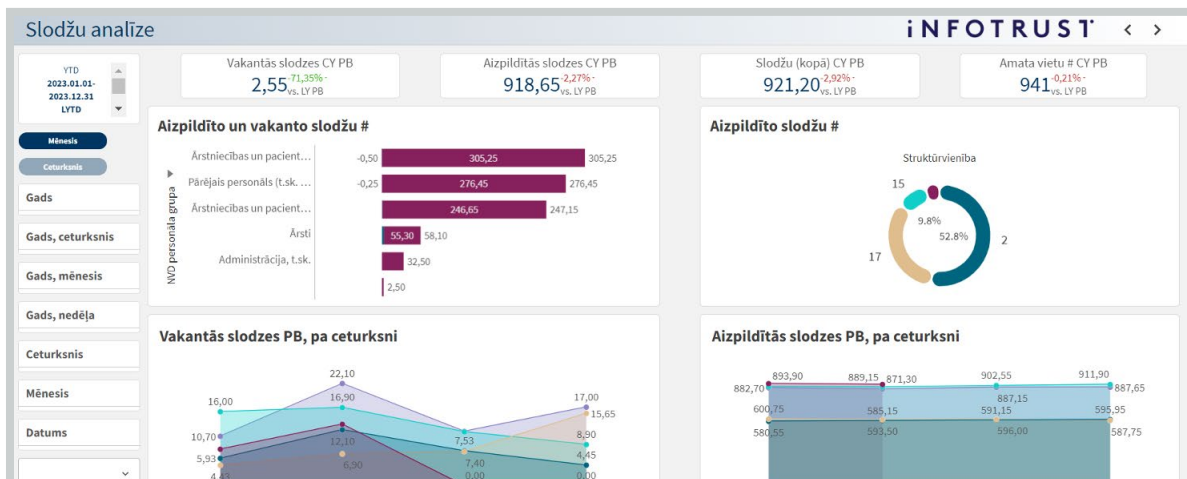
Slodžu analīze

INFOTRUST

‹ ›

YTD
2023.01.01-
2023.12.31
LYTD

Mēnesis
Ceturksnis

Gads
Gads, ceturksnis
Gads, mēnesis
Gads, nedēļa
Ceturksnis
Mēnesis
Datums

Vakantās slodzes CY PB
2,55 71,35% vs. LY PB

Aizpildītās slodzes CY PB
918,65 -2,27% vs. LY PB

Slodžu (kopā) CY PB
921,20 -2,92% vs. LY PB

Amata vietu # CY PB
941 -0,21% vs. LY PB

Aizpildīto un vakanto slodžu #

NVD personāla grupa

| | | | |
|---|---|---|---|
| Ārstniecības un pacient... | -0,50 | 305,25 | 305,25 |
| Pārējais personāls (t.sk. ... | -0,25 | 276,45 | 276,45 |
| Ārstniecības un pacient... | | 246,65 | 247,15 |
| Ārsti | | 55,30 | 58,10 |
| Administrācija, t.sk. | | | 32,50 |
| | | | 2,50 |

Aizpildīto slodžu #

Struktūrvienība

15
9.8%
52.8%
2
17

Vakantās slodzes PB, pa ceturksni

22,10
16,00
16,90
17,00
15,65
10,70
12,10
7,53
8,90
5,93
6,90
7,40
4,45
4,43
0,00
0,00

Aizpildītās slodzes PB, pa ceturksni

893,90
889,15
871,30
902,55
911,90
882,70
887,65
887,15
600,75
585,15
591,15
595,95
580,55
593,50
596,00
587,75